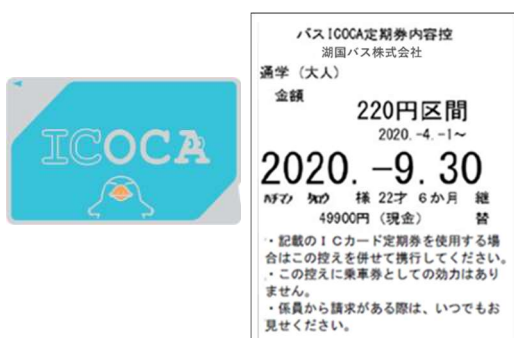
ICOCA

バスICOCA定期券内容控
湖国バス株式会社
通学（大人）
金額
220円区間
2020.-4.-1~
2020.-9.30
ﾊﾁﾏﾝ ﾀﾛｳ 様 22才 6か月 継
49900円（現金） 替
・記載のICカード定期券を使用する場合はこの控えを併せて携行してください。
・この控えに乗車券としての効力はありません。
・係員から請求がある際は、いつでもお見せください。